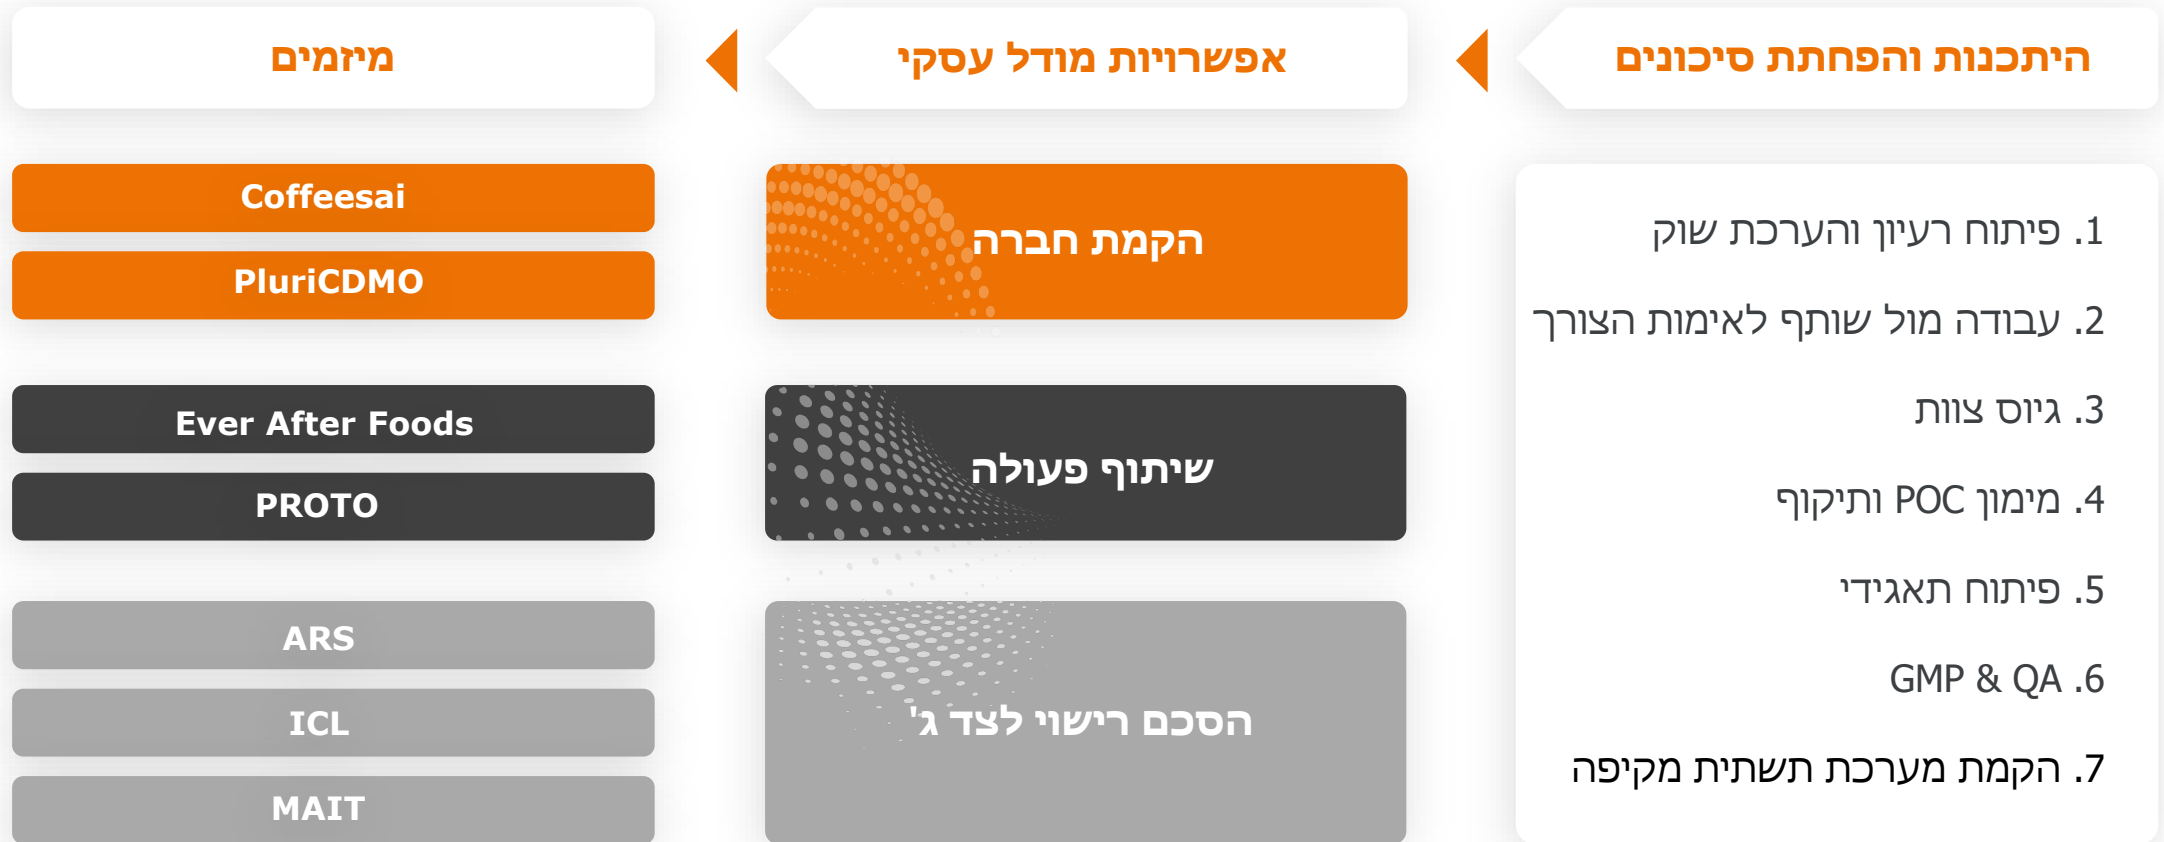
היתכנות והפחתת סיכונים

1. פיתוח רעיון והערכת שוק

2. עבודה מול שותף לאימות הצורך

3. גיוס צוות

4. מימון POC ותיקוף

5. פיתוח תאגידי

6. GMP & QA

7. הקמת מערכת תשתית מקיפה

אפשרויות מודל עסקי

הקמת חברה

שיתוף פעולה

הסכם רישוי לצד ג'

מיזמים

Coffeesai

PluriCDMO

Ever After Foods

PROTO

ARS

ICL

MAIT